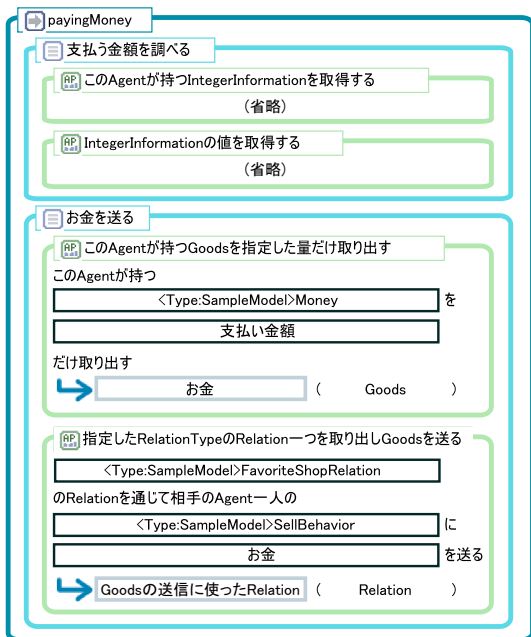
payingMoney

支払う金額を調べる

このAgentが持つIntegerInformationを取得する

（省略）

IntegerInformationの値を取得する

（省略）

お金を送る

このAgentが持つGoodsを指定した量だけ取り出す

このAgentが持つ

<Type:SampleModel>Money を

支払い金額

だけ取り出す

お金 （ Goods ）

指定したRelationTypeのRelation一つを取り出しGoodsを送る

<Type:SampleModel>FavoriteShopRelation

のRelationを通じて相手のAgent一人の

<Type:SampleModel>SellBehavior に

お金 を送る

Goodsの送信に使ったRelation （ Relation ）